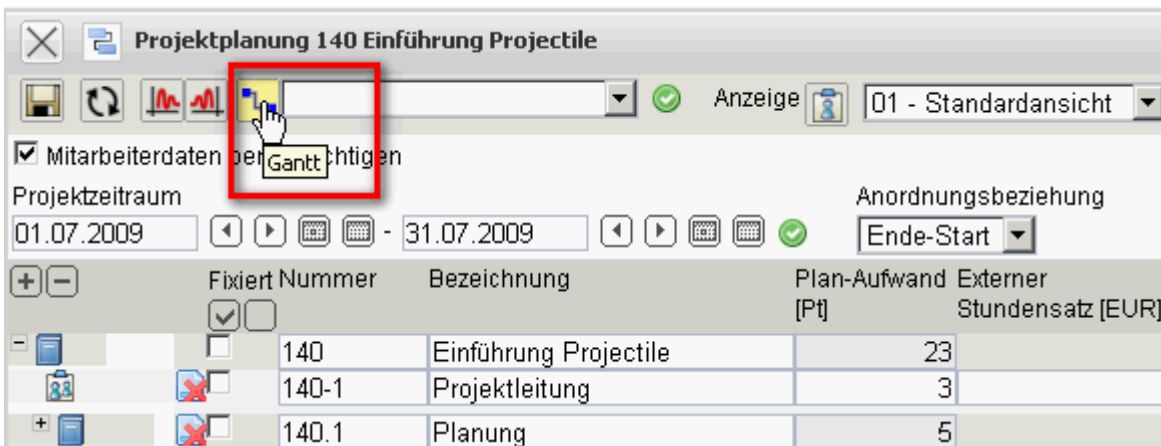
Projektplanung 140 Einführung Projectile

Anzeige 01 - Standardansicht

Mitarbeiterdaten ber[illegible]chtigen Gantt

Projektzeitraum
01.07.2009 - 31.07.2009

Anordnungsbeziehung
Ende-Start

| | Fixiert | Nummer | Bezeichnung | Plan-Aufwand [Pt] | Externer Stundensatz [EUR] |
|---|---|---|---|---|---|
| | | 140 | Einführung Projectile | 23 | |
| | | 140-1 | Projektleitung | 3 | |
| | | 140.1 | Planung | 5 | |